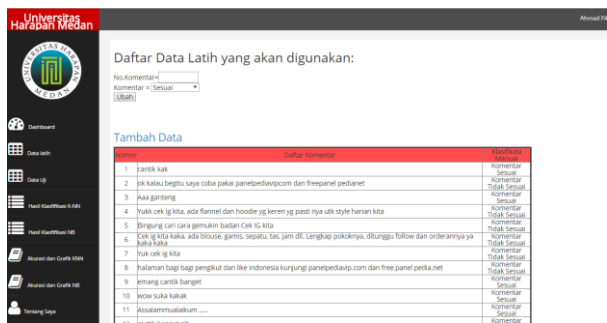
Universitas Harapan Medan

Ahmad Fi

UNIVERSITAS HARAPAN MEDAN

Dashboard

Data latih

Data Uji

Hasil Klasifikasi K-NN

Hasil Klasifikasi NB

Akurasi dan Grafik KNN

Akurasi dan Grafik NB

Tentang Saya

Daftar Data Latih yang akan digunakan:

No.Komentar=

Komentar = Sesuai

Ubah

Tambah Data

| Nomor | Daftar Komentar | Klasifikasi Manual |
|---|---|---|
| 1 | cantik kak | Komentar Sesuai |
| 2 | ok kalau begitu saya coba pakai panelpediavipcom dan freepanel pedianet | Komentar Tidak Sesuai |
| 3 | Aaa ganteng | Komentar Sesuai |
| 4 | Yukk cek ig kita, ada flannel dan hoodie yg keren yg pasti nya utk style harian kita | Komentar Tidak Sesuai |
| 5 | Bingung cari cara gemukin badan Cek IG kita | Komentar Tidak Sesuai |
| 6 | Cek ig kita kaka. ada blouse, gamis, sepatu, tas, jam dll. Lengkap pokoknya, ditunggu follow dan orderannya ya kaka kaka | Komentar Tidak Sesuai |
| 7 | Yuk cek ig kita | Komentar Tidak Sesuai |
| 8 | halaman bagi bagi pengikut dan like indonesia kunjungi panelpediavip.com dan free,panel pedia.net | Komentar Tidak Sesuai |
| 9 | emang cantik banget | Komentar Sesuai |
| 10 | wow suka kakak | Komentar Sesuai |
| 11 | Assalammualaikum ..... | Komentar Sesuai |
| 12 | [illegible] | Komentar |